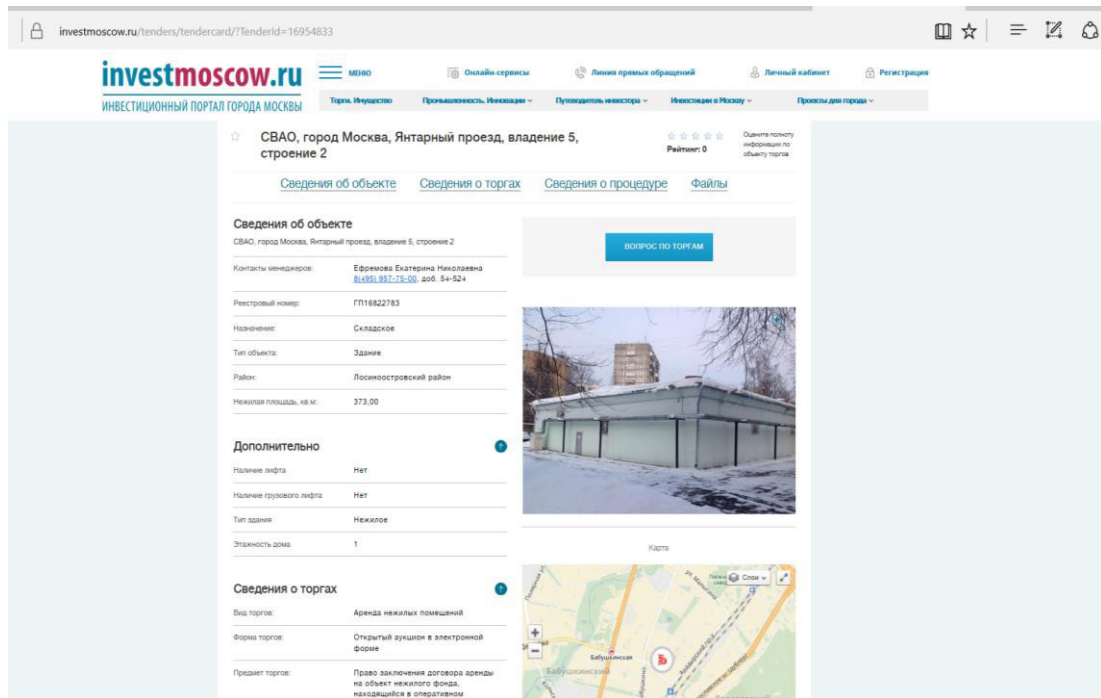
investmoscow.ru/tenders/tendercard/?TenderId=16954833

investmoscow.ru
ИНВЕСТИЦИОННЫЙ ПОРТАЛ ГОРОДА МОСКВЫ

МЕНЮ
Онлайн-сервисы
Линия прямых обращений
Личный кабинет
Регистрация

Торги. Имущество
Промышленность. Инновации
Путеводитель инвестора
Инвестиции в Москву
Проекты для города

СВАО, город Москва, Янтарный проезд, владение 5, строение 2

Рейтинг: 0
Оцените полноту информации по объекту торгов

Сведения об объекте
Сведения о торгах
Сведения о процедуре
Файлы

Сведения об объекте
СВАО, город Москва, Янтарный проезд, владение 5, строение 2

| Контакты менеджеров: | Ефремова Екатерина Николаевна 8(495) 957-75-00, доб. 54-524 |
|---|---|
| Реестровый номер: | ГП16822783 |
| Назначение: | Складское |
| Тип объекта: | Здание |
| Район: | Лосиноостровский район |
| Нежилая площадь, кв.м: | 373,00 |

ВОПРОС ПО ТОРГАМ

Дополнительно

| Наличие лифта | Нет |
|---|---|
| Наличие грузового лифта | Нет |
| Тип здания | Нежилое |
| Этажность дома | 1 |

Карта
Слои
Бабушкинская
Бабушкинский

Сведения о торгах

| Вид торгов: | Аренда нежилых помещений |
|---|---|
| Форма торгов: | Открытый аукцион в электронной форме |
| Предмет торгов: | Право заключения договора аренды на объект нежилого фонда, находящийся в оперативном |